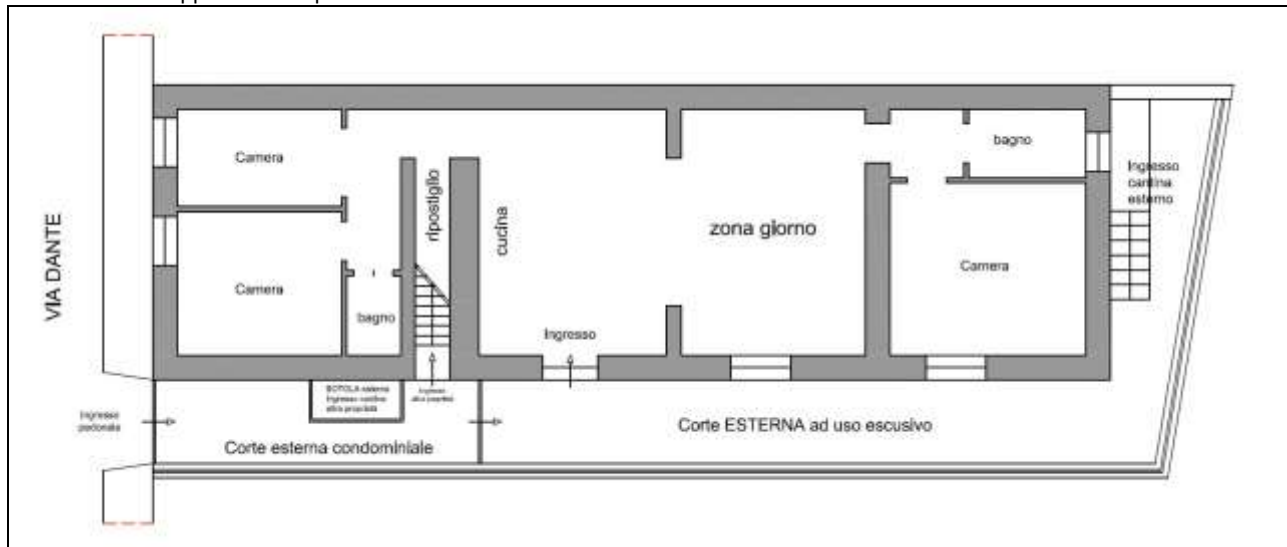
VIA DANTE

Camera

Camera

bagno

ripostiglio

cucina

zona giorno

bagno

Camera

Ingresso cantina esterno

Ingresso

BOTOLA esterna Ingresso cantina altra proprietà

Ingresso altra proprietà

Ingresso pedonale

Corte esterna condominiale

Corte ESTERNA ad uso escusivo